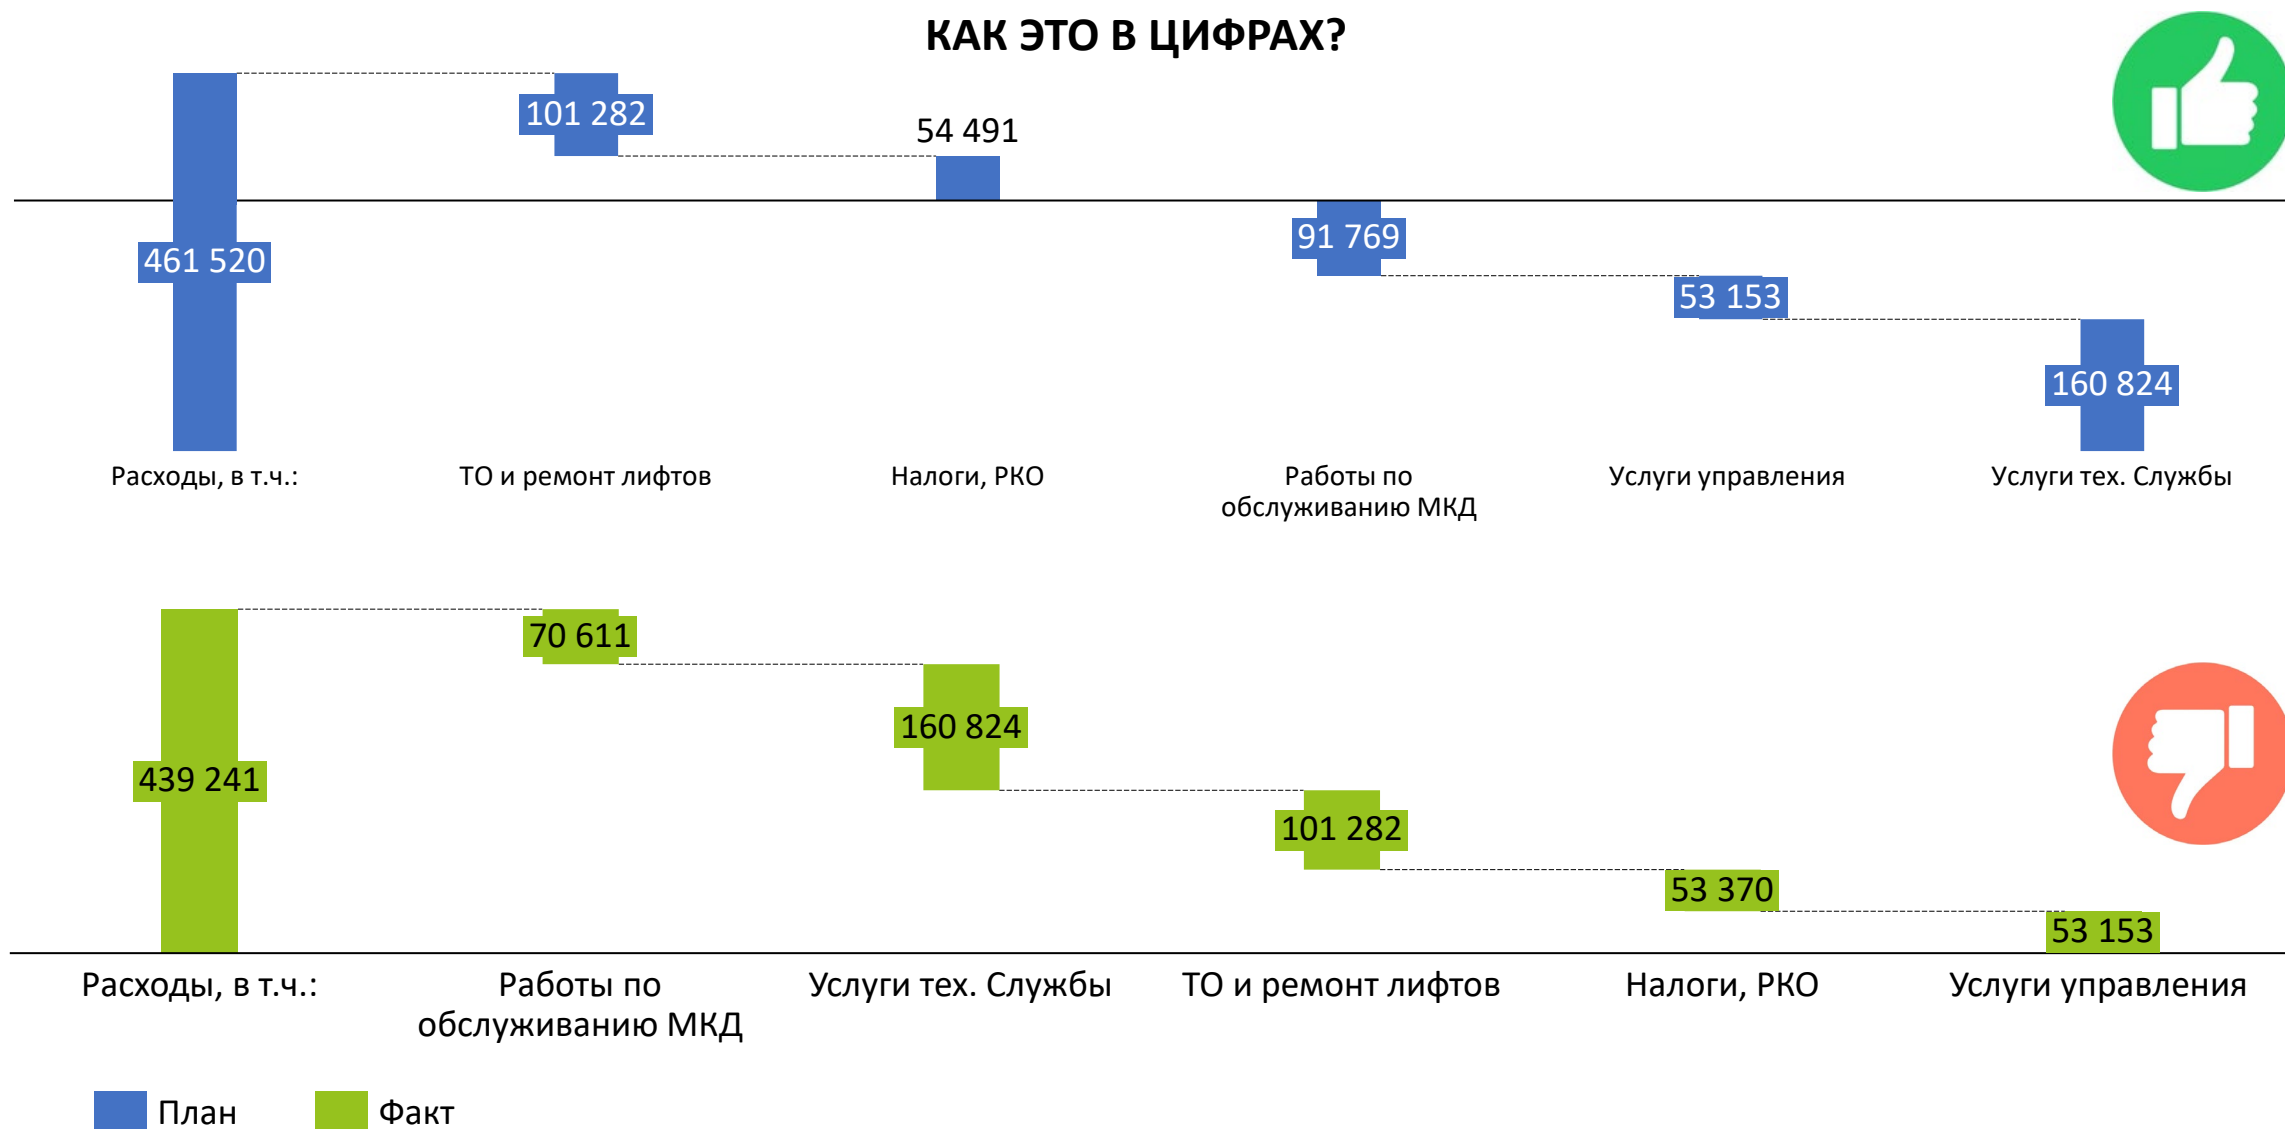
КАК ЭТО В ЦИФРАХ?

461 520

101 282

54 491

91 769

53 153

160 824

Расходы, в т.ч.:

ТО и ремонт лифтов

Налоги, РКО

Работы по обслуживанию МКД

Услуги управления

Услуги тех. Службы

439 241

70 611

160 824

101 282

53 370

53 153

Расходы, в т.ч.:

Работы по обслуживанию МКД

Услуги тех. Службы

ТО и ремонт лифтов

Налоги, РКО

Услуги управления

План

Факт